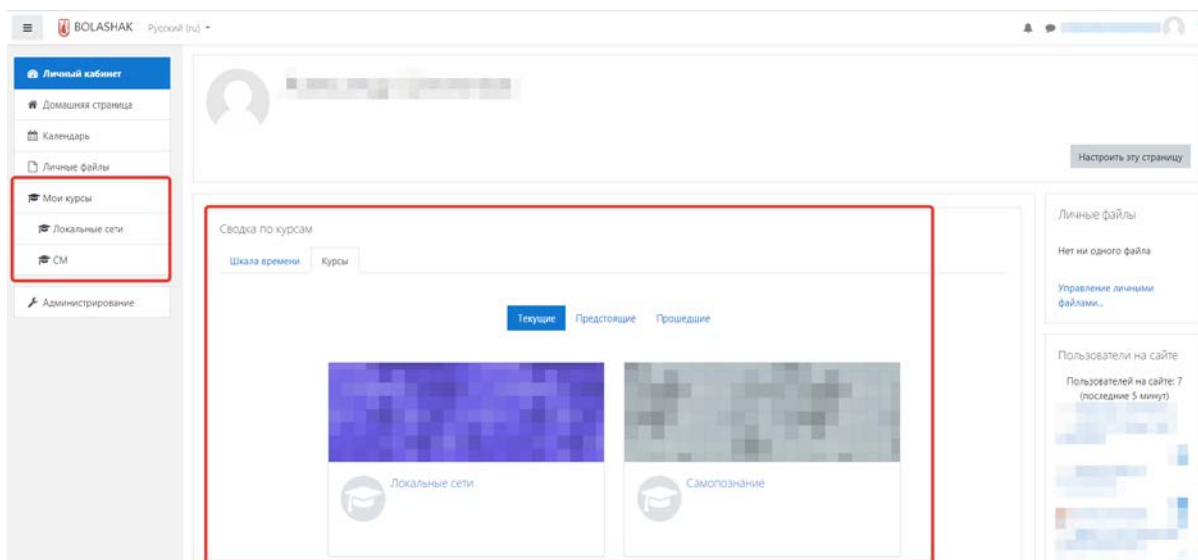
BOLASHAK Русский (ru)

Личный кабинет
Домашняя страница
Календарь
Личные файлы
Мои курсы
Локальные сети
СМ
Администрирование

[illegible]

Настроить эту страницу

Сводка по курсам
Шкала времени
Курсы

Текущие
Предстоящие
Прошедшие

Локальные сети
Самопознание

Личные файлы
Нет ни одного файла
Управление личными файлами...

Пользователи на сайте
Пользователей на сайте: 7 (последние 5 минут)